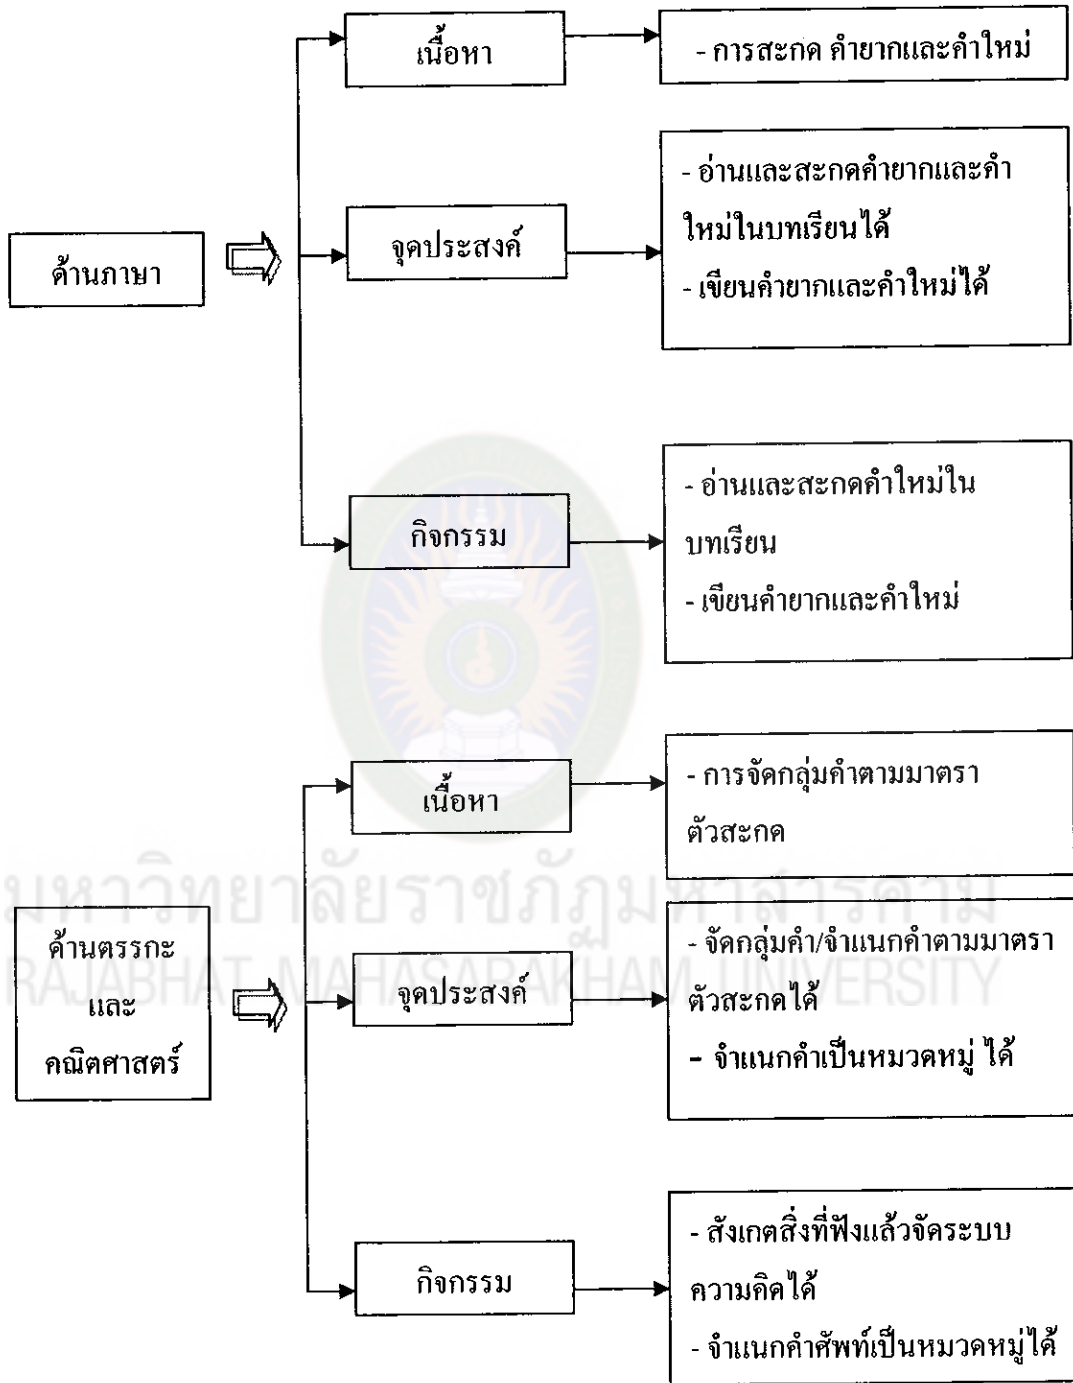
ด้านภาษา

เนื้อหา

- การสะกด คำยากและคำใหม่

จุดประสงค์

- อ่านและสะกดคำยากและคำใหม่ในบทเรียนได้
- เขียนคำยากและคำใหม่ได้

กิจกรรม

- อ่านและสะกดคำใหม่ในบทเรียน
- เขียนคำยากและคำใหม่

ด้านตรรกะ และ คณิตศาสตร์

เนื้อหา

- การจัดกลุ่มคำตามมาตราตัวสะกด

จุดประสงค์

- จัดกลุ่มคำ/จำแนกคำตามมาตราตัวสะกดได้
- จำแนกคำเป็นหมวดหมู่ ได้

กิจกรรม

- สังเกตสิ่งที่ฟังแล้วจัดระบบความคิดได้
- จำแนกคำศัพท์เป็นหมวดหมู่ได้

มหาวิทยาลัยราชภัฏมหาสารคาม
RAJABHAT MAHASARAKHAM UNIVERSITY